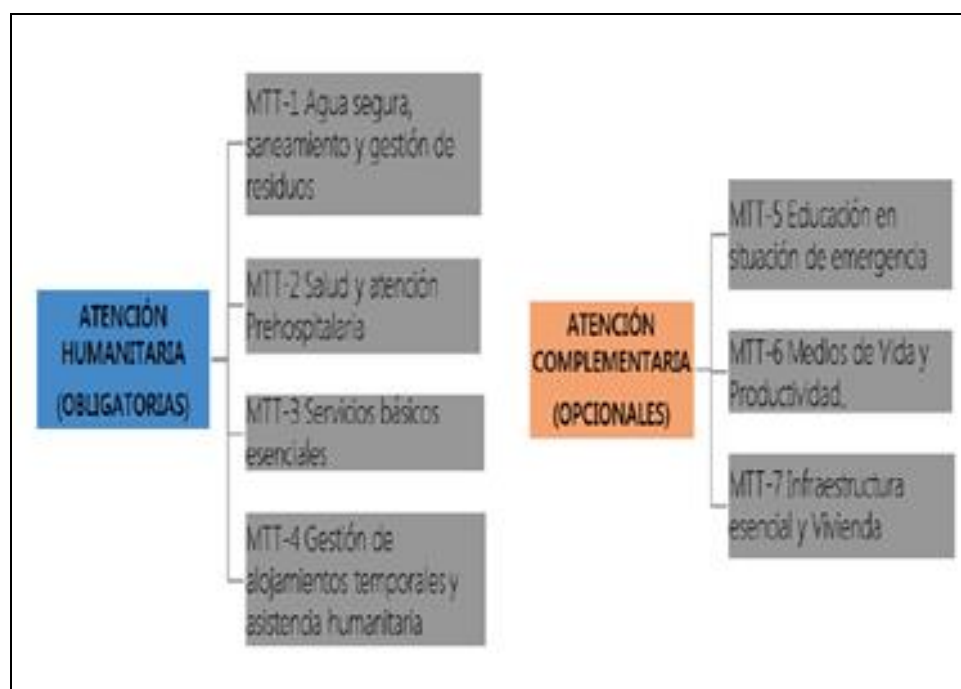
ATENCIÓN HUMANITARIA

(OBLIGATORIAS)

MTT-1 Agua segura, saneamiento y gestión de residuos

MTT-2 Salud y atención Prehospitalaria

MTT-3 Servicios básicos esenciales

MTT-4 Gestión de alojamientos temporales y asistencia humanitaria

ATENCIÓN COMPLEMENTARIA

(OPCIONALES)

MTT-5 Educación en situación de emergencia

MTT-6 Medios de Vida y Productividad.

MTT-7 Infraestructura esencial y Vivienda